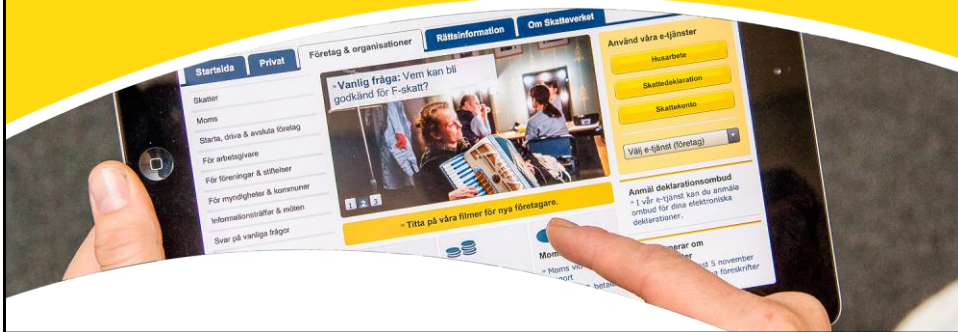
Startsida
Privat
Företag & organisationer
Rättsinformation
Om Skatteverket

Skatter
Moms
Starta, driva & avsluta företag
För arbetsgivare
För föreningar & stiftelser
För myndigheter & kommuner
Informationsträffar & möten
Svar på vanliga frågor

» Vanlig fråga: Vem kan bli godkänd för F-skatt?

1 2 3

» Titta på våra filmer för nya företagare.

Mom
» Moms vi
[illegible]

Använd våra e-tjänster
Husarbete
Skattedeklaration
Skattekonto
Välj e-tjänst (företag)

Anmäl deklarationsombud
» I vår e-tjänst kan du anmäla ombud för dina elektroniska deklarationer.

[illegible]nerar om
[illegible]
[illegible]st 5 november
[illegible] föreskrifter